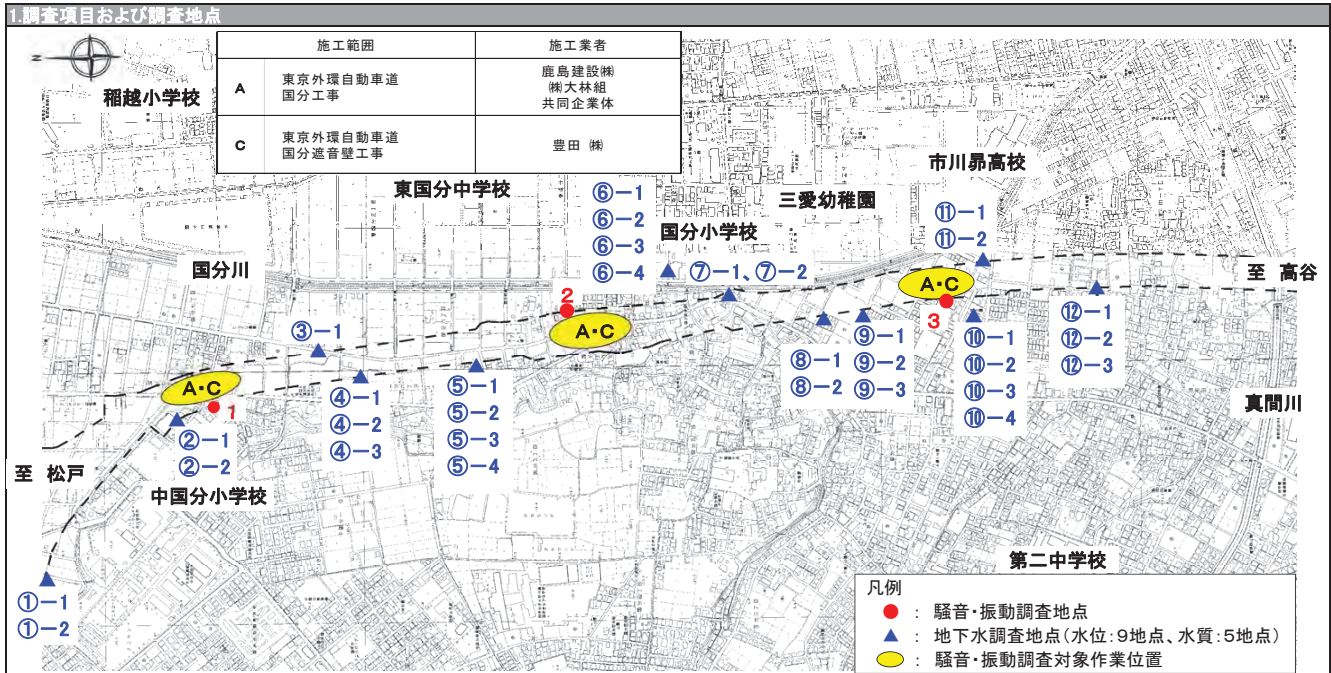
1.調査項目および調査地点

| | 施工範囲 | 施工業者 |
|---|---|---|
| A | 東京外環自動車道 国分工事 | 鹿島建設㈱ ㈱大林組 共同企業体 |
| C | 東京外環自動車道 国分遮音壁工事 | 豊田 ㈱ |

稲越小学校

東国分中学校

⑥−1
⑥−2
⑥−3
⑥−4

国分小学校

三愛幼稚園

市川昴高校

⑪−1
⑪−2

国分川

⑦−1、⑦−2

至 高谷

A・C

2

A・C

3

③−1

⑨−1
⑨−2
⑨−3

⑩−1
⑩−2
⑩−3
⑩−4

⑫−1
⑫−2
⑫−3

⑧−1
⑧−2

A・C

1

④−1
④−2
④−3

⑤−1
⑤−2
⑤−3
⑤−4

真間川

②−1
②−2

至 松戸

中国分小学校

第二中学校

①−1
①−2

凡例
: 騒音・振動調査地点
: 地下水調査地点(水位:9地点、水質:5地点)
: 騒音・振動調査対象作業位置